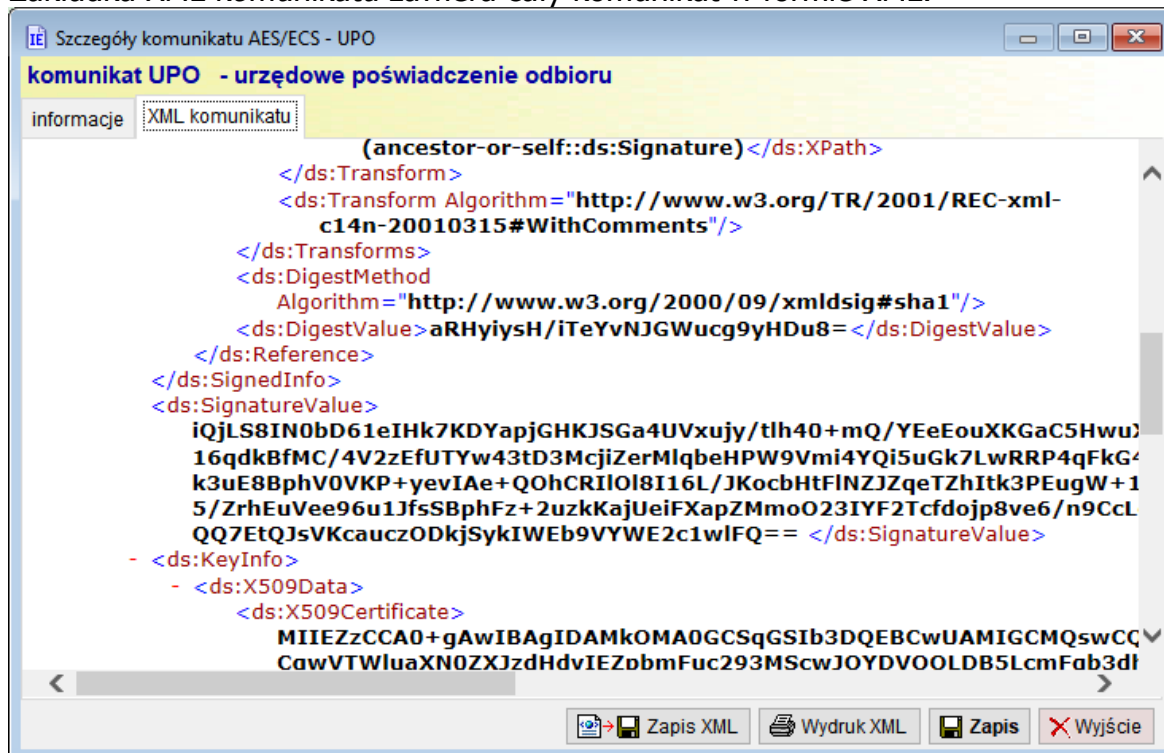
Szczegóły komunikatu AES/ECS - UPO

komunikat UPO - urzędowe poświadczenie odbioru

informacje XML komunikatu

(ancestor-or-self::ds:Signature)</ds:XPath>
</ds:Transform>
<ds:Transform Algorithm="http://www.w3.org/TR/2001/REC-xml-c14n-20010315#WithComments"/>
</ds:Transforms>
<ds:DigestMethod Algorithm="http://www.w3.org/2000/09/xmldsig#sha1"/>
<ds:DigestValue>aRHyiysH/iTeYvNJGWucg9yHDu8=</ds:DigestValue>
</ds:Reference>
</ds:SignedInfo>
<ds:SignatureValue>
iQjLS8IN0bD61eIHk7KDYapjGHKJSGa4UVxujy/tlh40+mQ/YEeEouXKGaC5Hwu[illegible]
16qdkBfMC/4V2zEfUTYw43tD3McjiZerMlqbeHPW9Vmi4YQi5uGk7LwRRP4qFkG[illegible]
k3uE8BphV0VKP+yevIAe+QOhCRIlOl8I16L/JKocbHtFlNZJZqeTZhItk3PEugW+1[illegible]
5/ZrhEuVee96u1JfsSBphFz+2uzkKajUeiFXapZMmoO23IYF2Tcfdojp8ve6/n9CcL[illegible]
QQ7EtQJsVKcauczODkjSykIWEb9VYWE2c1wlFQ== </ds:SignatureValue>
- <ds:KeyInfo>
- <ds:X509Data>
<ds:X509Certificate>
MIIEZzCCA0+gAwIBAgIDAMkOMA0GCSqGSIb3DQEBCwUAMIGCMQswC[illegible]
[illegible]

Zapis XML Wydruk XML Zapis Wyjście